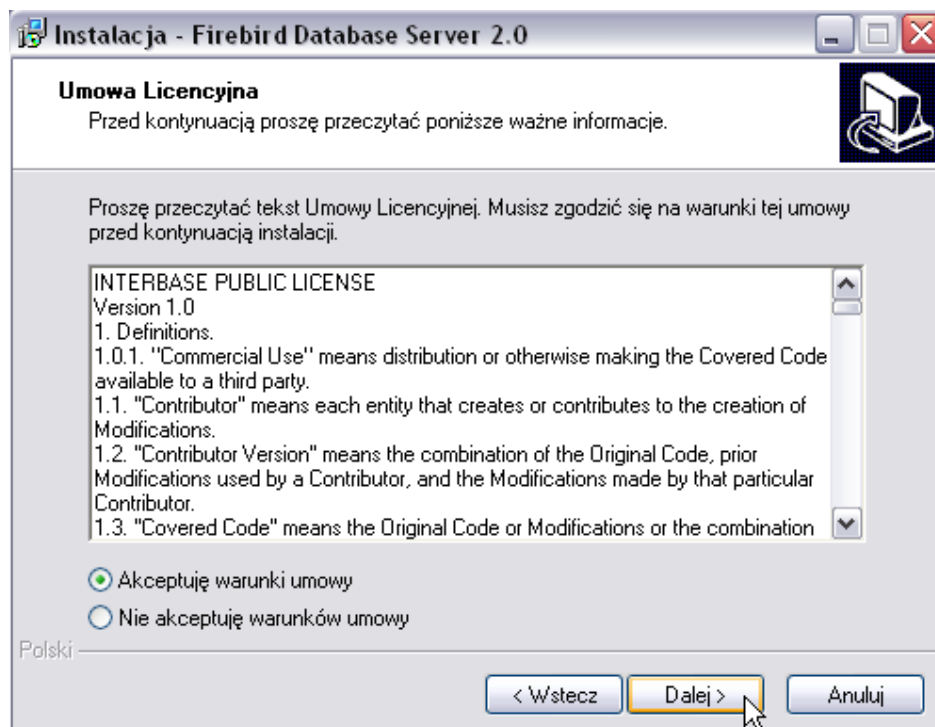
Instalacja - Firebird Database Server 2.0

Umowa Licencyjna
Przed kontynuacją proszę przeczytać poniższe ważne informacje.

Proszę przeczytać tekst Umowy Licencyjnej. Musisz zgodzić się na warunki tej umowy przed kontynuacją instalacji.

INTERBASE PUBLIC LICENSE
Version 1.0
1. Definitions.
1.0.1. ''Commercial Use'' means distribution or otherwise making the Covered Code available to a third party.
1.1. "Contributor" means each entity that creates or contributes to the creation of Modifications.
1.2. "Contributor Version" means the combination of the Original Code, prior Modifications used by a Contributor, and the Modifications made by that particular Contributor.
1.3. "Covered Code" means the Original Code or Modifications or the combination

Akceptuję warunki umowy
Nie akceptuję warunków umowy

Polski

< Wstecz
Dalej >
Anuluj